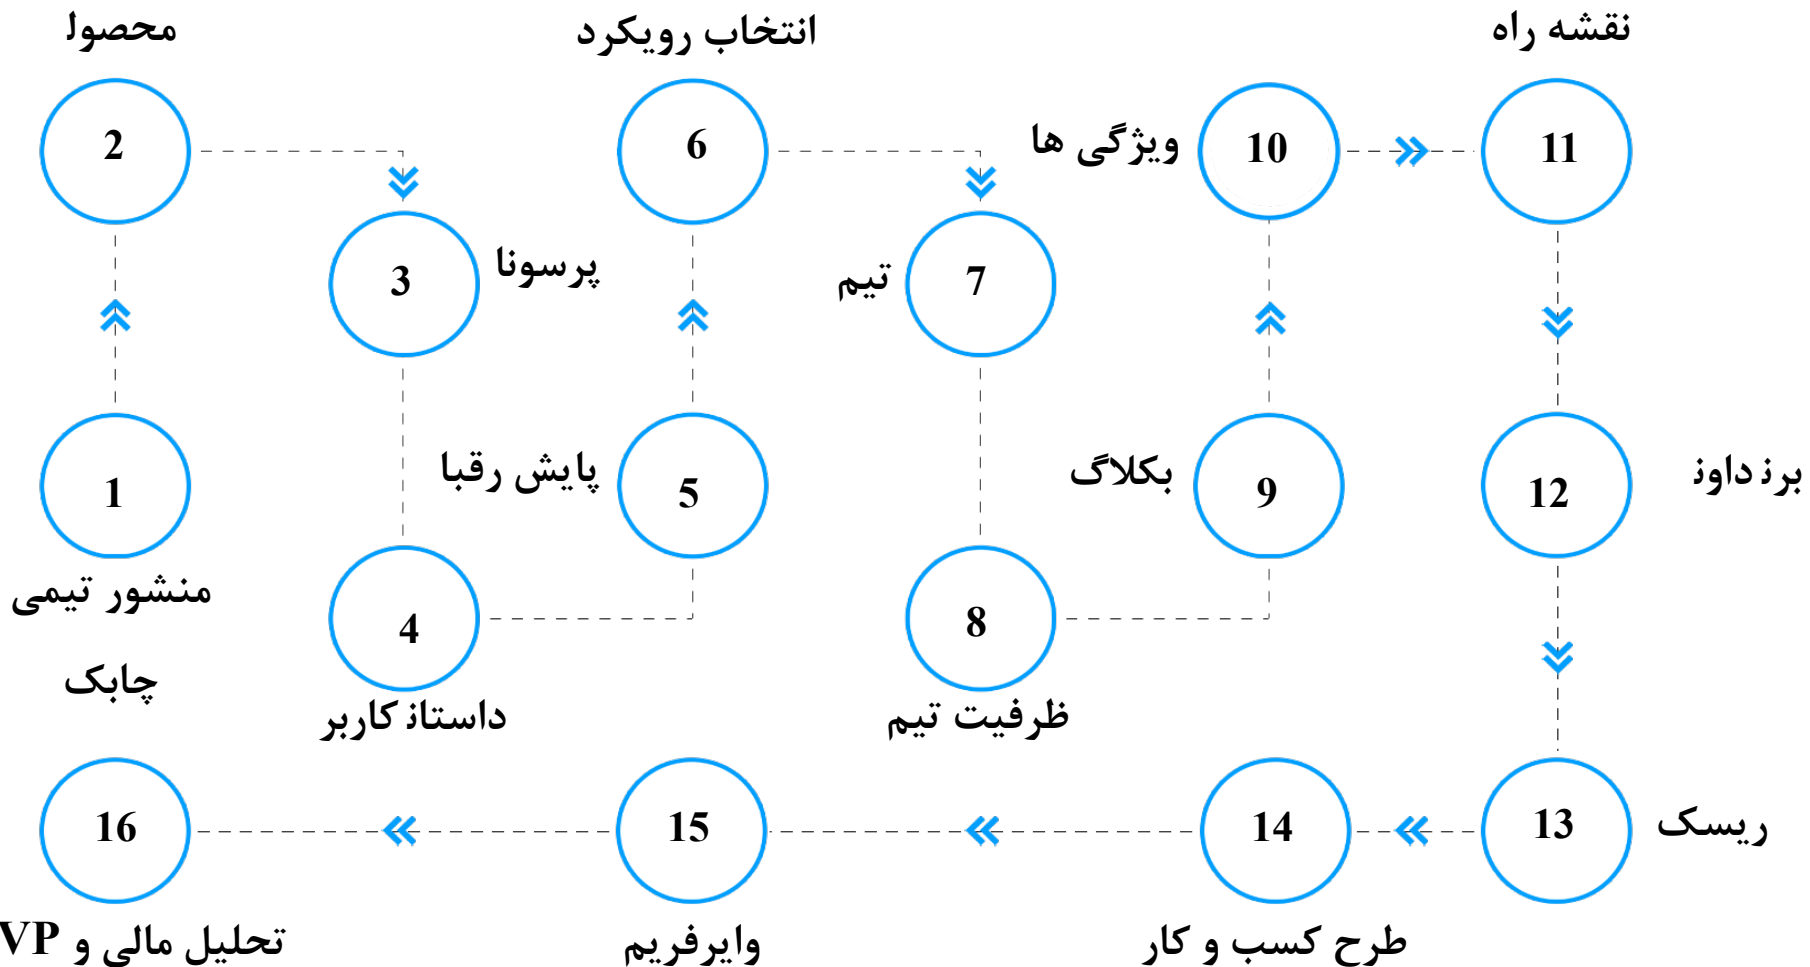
محصول

2

انتخاب رویکرد

6

نقشه راه

ویژگی ها

10

11

3

پرسونا

تیم

7

1

پایش رقبا

5

بکلاگ

9

12

برنداون

منشور تیمی چابک

4

داستان کاربر

8

ظرفیت تیم

16

15

14

13

ریسک

تحلیل مالی و VP

وایرفریم

طرح کسب و کار